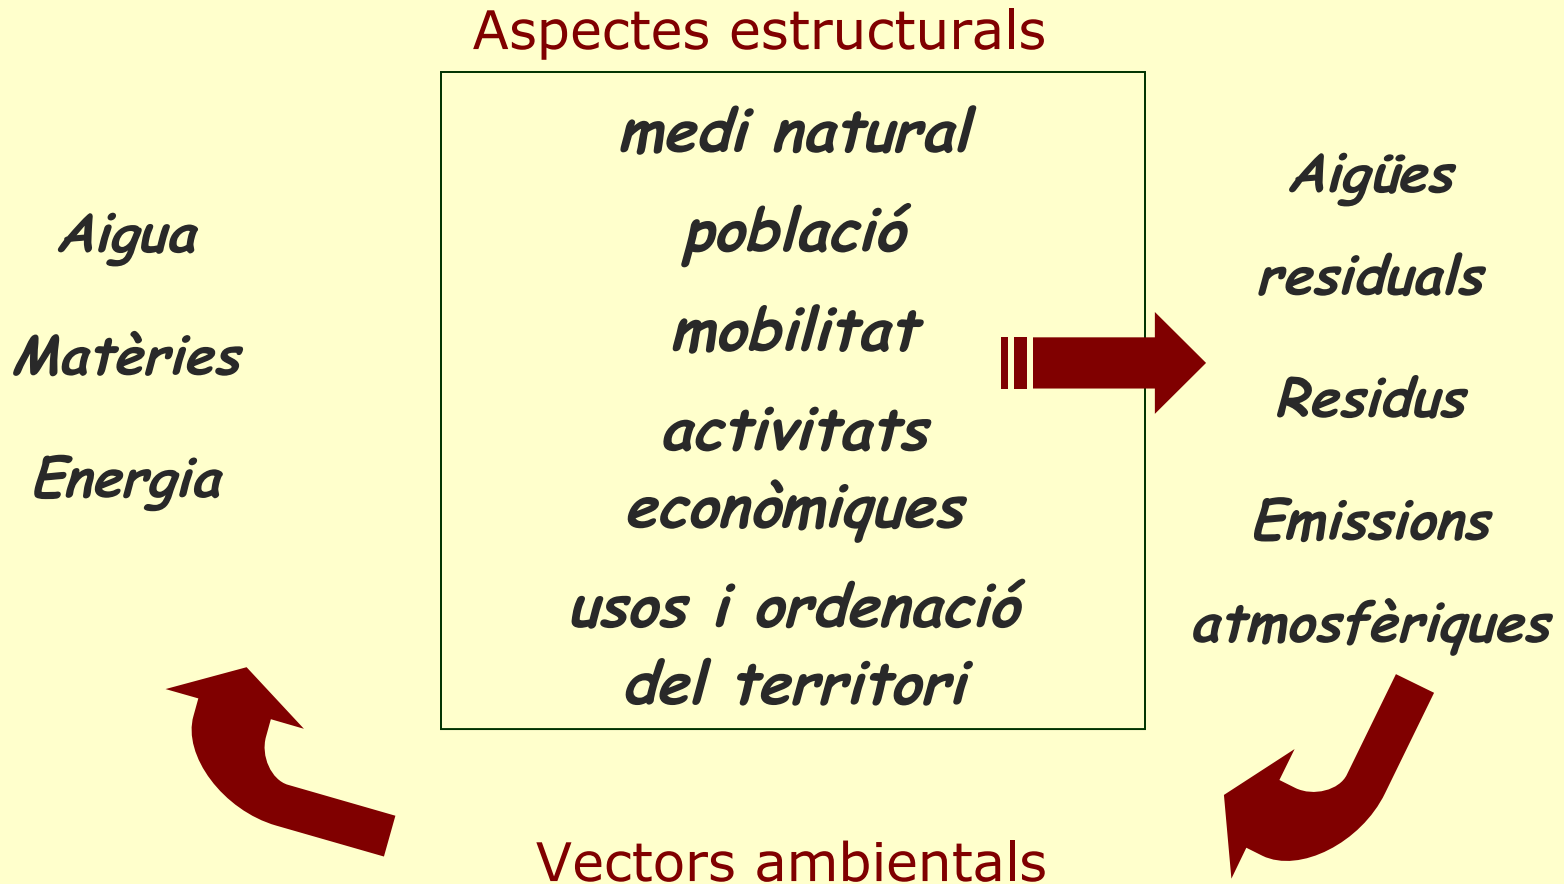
Aspectes estructurals

medi natural

població

mobilitat

activitats econòmiques

usos i ordenació del territori

Aigua

Matèries

Energia

Aigües residuals

Residus

Emissions atmosfèriques

Vectors ambientals